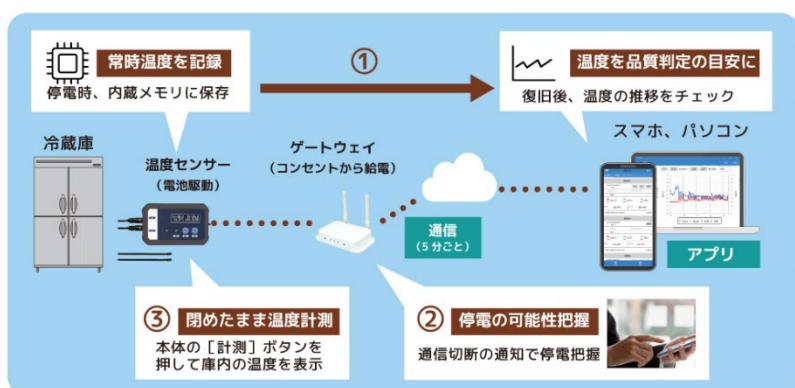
常時温度を記録

停電時、内蔵メモリに保存

①

温度を品質判定の目安に

復旧後、温度の推移をチェック

冷蔵庫

温度センサー
（電池駆動）

ゲートウェイ
（コンセントから給電）

通信
（5 分ごと）

スマホ、パソコン

アプリ

③ 閉めたまま温度計測

本体の［計測］ボタンを押して庫内の温度を表示

② 停電の可能性把握

通信切断の通知で停電把握